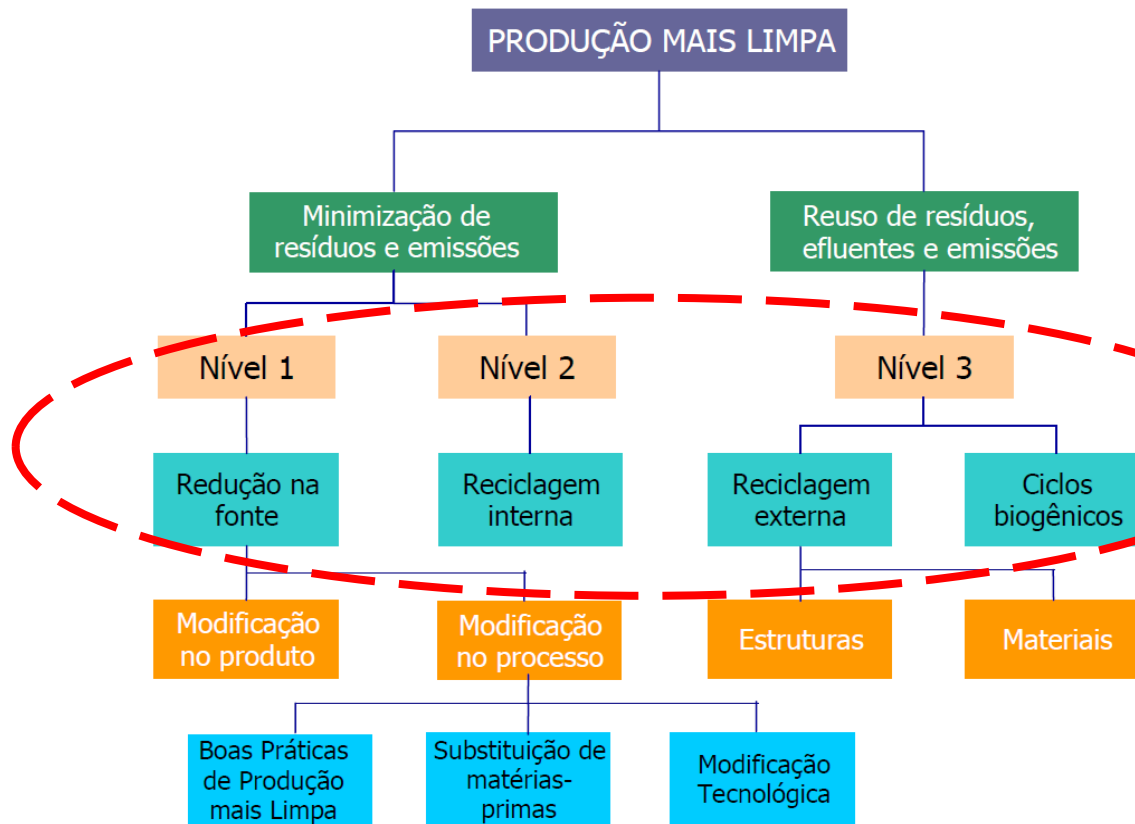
PRODUÇÃO MAIS LIMPA

Minimização de resíduos e emissões

Reuso de resíduos, efluentes e emissões

Nível 1

Nível 2

Nível 3

Redução na fonte

Reciclagem interna

Reciclagem externa

Ciclos biogênicos

Modificação no produto

Modificação no processo

Estruturas

Materiais

Boas Práticas de Produção mais Limpa

Substituição de matérias-primas

Modificação Tecnológica